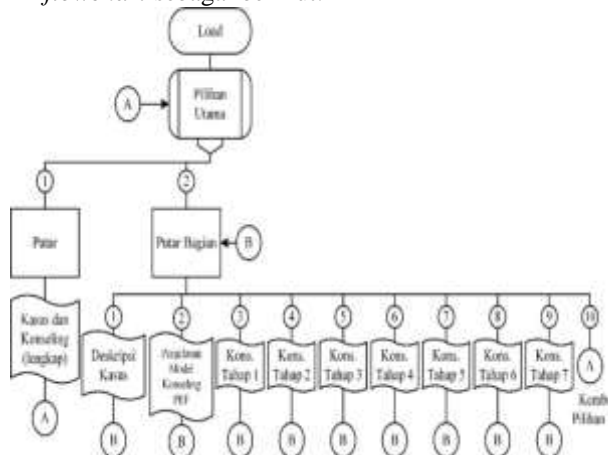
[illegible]

Load

A

Pilihan Utama

1

2

Putar

Putar Bagian

B

Kasus dan Konseling (lengkap)

A

1

2

3

4

5

6

7

8

9

10

Deskripsi Kasus

Penjelasan Model Konseling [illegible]

Kons. Tahap 1

Kons. Tahap 2

Kons. Tahap 3

Kons. Tahap 4

Kons. Tahap 5

Kons. Tahap 6

Kons. Tahap 7

A

Kembali Pilihan

B

B

B

B

B

B

B

B

B